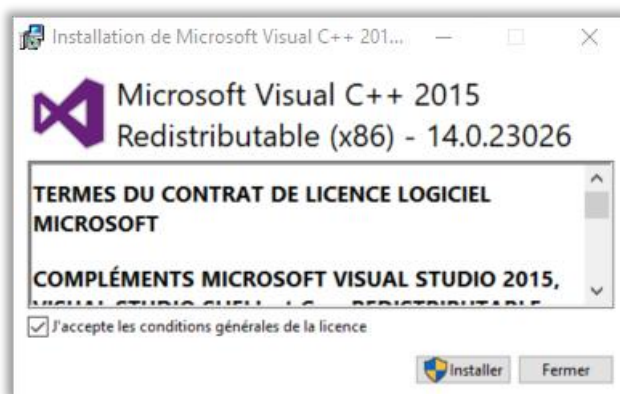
Installation de Microsoft Visual C++ 201...

Microsoft Visual C++ 2015 Redistributable (x86) - 14.0.23026

TERMES DU CONTRAT DE LICENCE LOGICIEL MICROSOFT

COMPLÉMENTS MICROSOFT VISUAL STUDIO 2015, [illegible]

J'accepte les conditions générales de la licence

Installer

Fermer